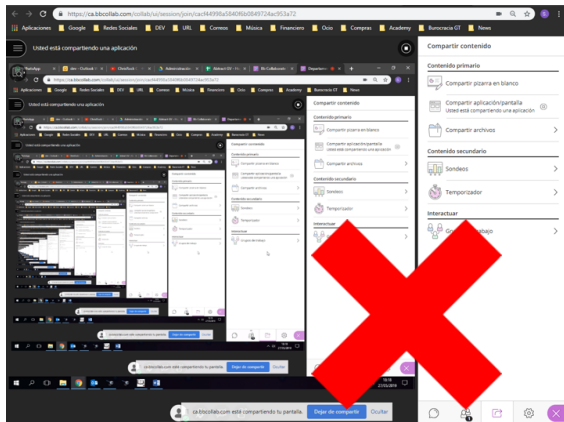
https://ca.bbcollab.com/collab/ui/session/join/cacf4499fa5840f6b0849724ac953a72

Aplicaciones Google Redes Sociales DEV URL Correos Música Financiero Ocio Compras Academy Burocracia GT News

Usted está compartiendo una aplicación

Compartir contenido

Contenido primario

Compartir pizarra en blanco

Compartir aplicación/pantalla
Usted está compartiendo una aplicación

Compartir archivos

Contenido secundario

Sondeos

Temporizador

Interactuar

Grupos de trabajo

ca.bbcollab.com está compartiendo tu pantalla. Dejar de compartir Ocultar